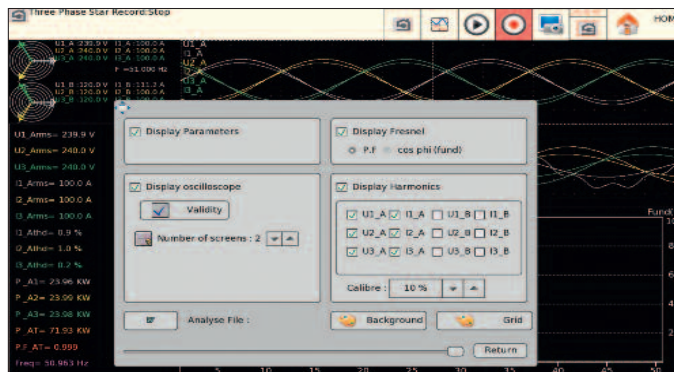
Three Phase Star Record:Stop

HOM

U1_A 239.9 V I1_A 100.0 A
U2_A 240.0 V I2_A 100.0 A
U3_A 240.0 V I3_A 100.0 A
F =51.000 Hz

I1_B 120.0 V I1_B 131.3 A
U2_B 120.0 V I2_B 100.0 A
U3_B 120.0 V I3_B 100.0 A

U1_A
I1_A
U2_A
I2_A
U3_A
I3_A

U1_Arms= 239.9 V
U2_Arms= 240.0 V
U3_Arms= 240.0 V
I1_Arms= 100.0 A
I2_Arms= 100.0 A
I3_Arms= 100.0 A
I1_Athd= 0.9 %
I2_Athd= 1.0 %
I3_Athd= 0.2 %
P_A1= 23.96 KW
P_A2= 23.99 KW
P_A3= 23.98 KW
P_AT= 71.93 KW
P.F_AT= 0.999
Freq= 50.963 Hz

Display Parameters

Display Fresnel
P.F cos phi (fund)

Display oscilloscope
Validity
Number of screens : 2

Display Harmonics
U1_A I1_A U1_B I1_B
U2_A I2_A U2_B I2_B
U3_A I3_A U3_B I3_B

Calibre : 10 %

Analyse File :
Background
Grid
Return

Fund
10
8
6
4
2

5 10 15 20 25 30 35 40 45 50